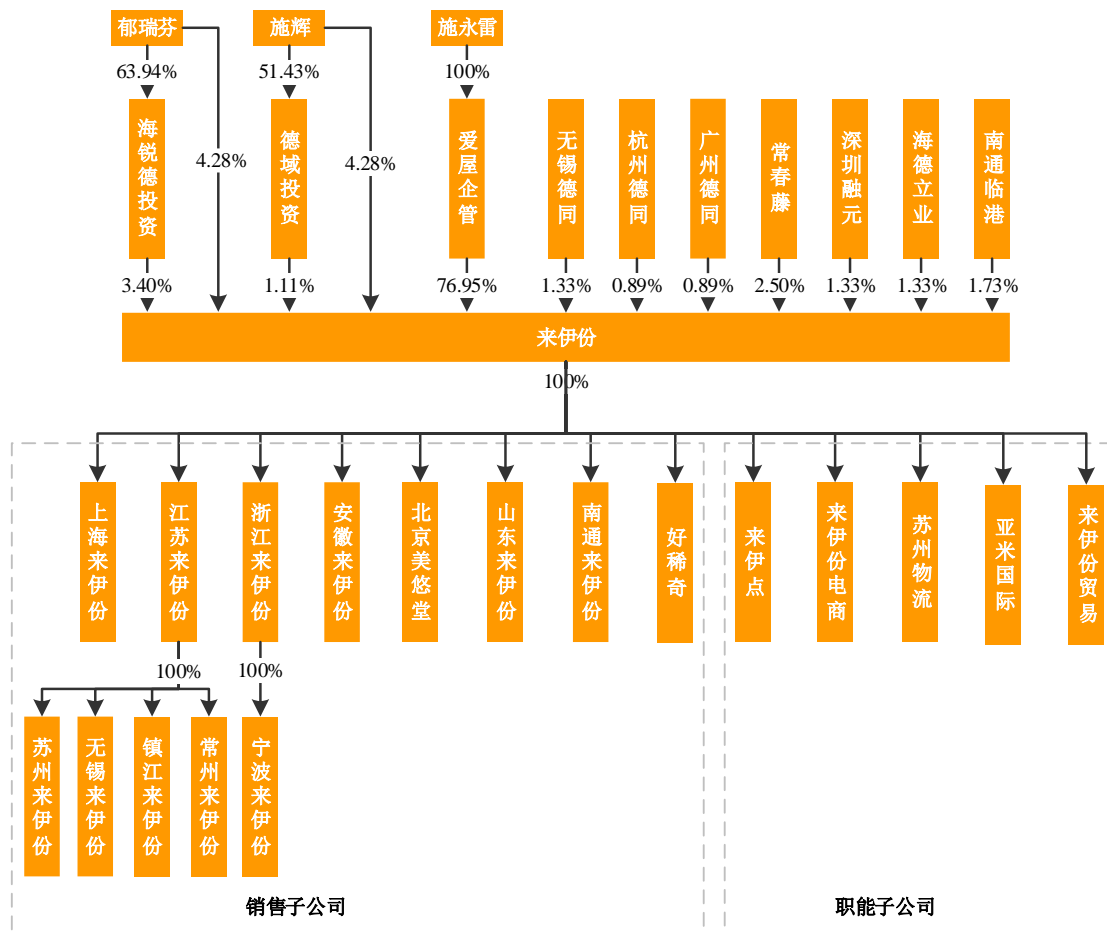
郁瑞芬
63.94%
海锐德投资
3.40%
4.28%

施辉
51.43%
德域投资
1.11%
4.28%

施永雷
100%
爱屋企管
76.95%

无锡德同
1.33%

杭州德同
0.89%

广州德同
0.89%

常春藤
2.50%

深圳融元
1.33%

海德立业
1.33%

南通临港
1.73%

来伊份
100%

上海来伊份

江苏来伊份
100%
苏州来伊份
无锡来伊份
镇江来伊份
常州来伊份

浙江来伊份
100%
宁波来伊份

安徽来伊份

北京美悠堂

山东来伊份

南通来伊份

好稀奇

来伊点

来伊份电商

苏州物流

亚米国际

来伊份贸易

销售子公司

职能子公司